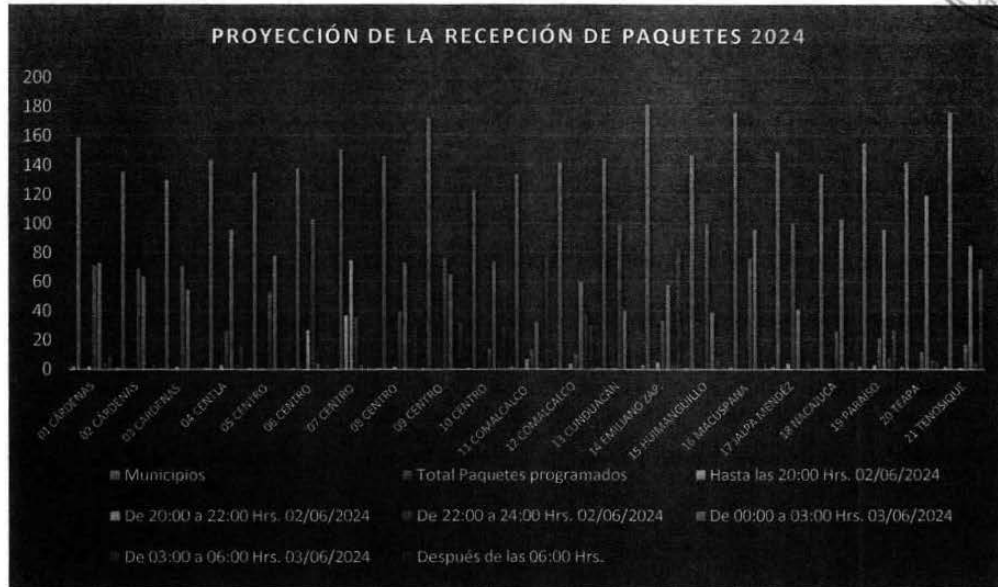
PROYECCIÓN DE LA RECEPCIÓN DE PAQUETES 2024

200
180
160
140
120
100
80
60
40
20
0

01 CÁRDENAS
02 CÁRDENAS
03 CÁRDENAS
04 CENTLA
05 CENTRO
06 CENTRO
07 CENTRO
08 CENTRO
09 CENTRO
10 CENTRO
11 COMALCALCO
12 COMALCALCO
13 CUNDUACÁN
14 EMILIANO ZAP.
15 HUIMANGUILLO
16 MACUSPANA
17 JALPA MÉNDEZ
18 NACAJUCA
19 PARAÍSO
20 TEAPA
21 TENOSIQUE

Municipios
Total Paquetes programados
Hasta las 20:00 Hrs. 02/06/2024
De 20:00 a 22:00 Hrs. 02/06/2024
De 22:00 a 24:00 Hrs. 02/06/2024
De 00:00 a 03:00 Hrs. 03/06/2024
De 03:00 a 06:00 Hrs. 03/06/2024
Después de las 06:00 Hrs.